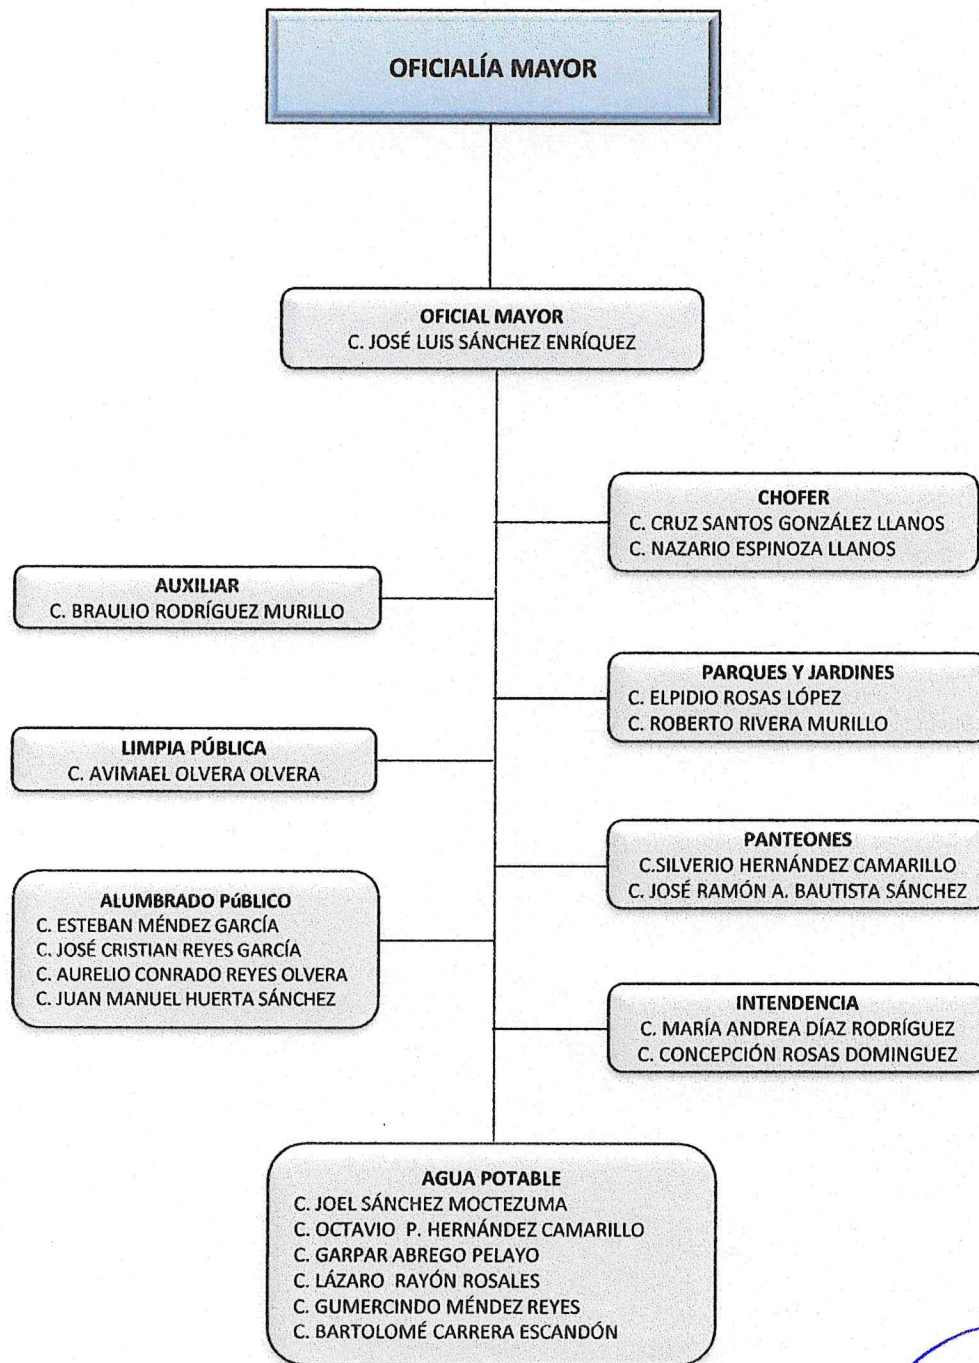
OFICIALÍA MAYOR

OFICIAL MAYOR
C. JOSÉ LUIS SÁNCHEZ ENRÍQUEZ

CHOFER
C. CRUZ SANTOS GONZÁLEZ LLANOS
C. NAZARIO ESPINOZA LLANOS

AUXILIAR
C. BRAULIO RODRÍGUEZ MURILLO

PARQUES Y JARDINES
C. ELPIDIO ROSAS LÓPEZ
C. ROBERTO RIVERA MURILLO

LIMPIA PÚBLICA
C. AVIMAEL OLVERA OLVERA

PANTEONES
C.SILVERIO HERNÁNDEZ CAMARILLO
C. JOSÉ RAMÓN A. BAUTISTA SÁNCHEZ

ALUMBRADO PúBLICO
C. ESTEBAN MÉNDEZ GARCÍA
C. JOSÉ CRISTIAN REYES GARCÍA
C. AURELIO CONRADO REYES OLVERA
C. JUAN MANUEL HUERTA SÁNCHEZ

INTENDENCIA
C. MARÍA ANDREA DÍAZ RODRÍGUEZ
C. CONCEPCIÓN ROSAS DOMINGUEZ

AGUA POTABLE
C. JOEL SÁNCHEZ MOCTEZUMA
C. OCTAVIO P. HERNÁNDEZ CAMARILLO
C. GARPAR ABREGO PELAYO
C. LÁZARO RAYÓN ROSALES
C. GUMERCINDO MÉNDEZ REYES
C. BARTOLOMÉ CARRERA ESCANDÓN